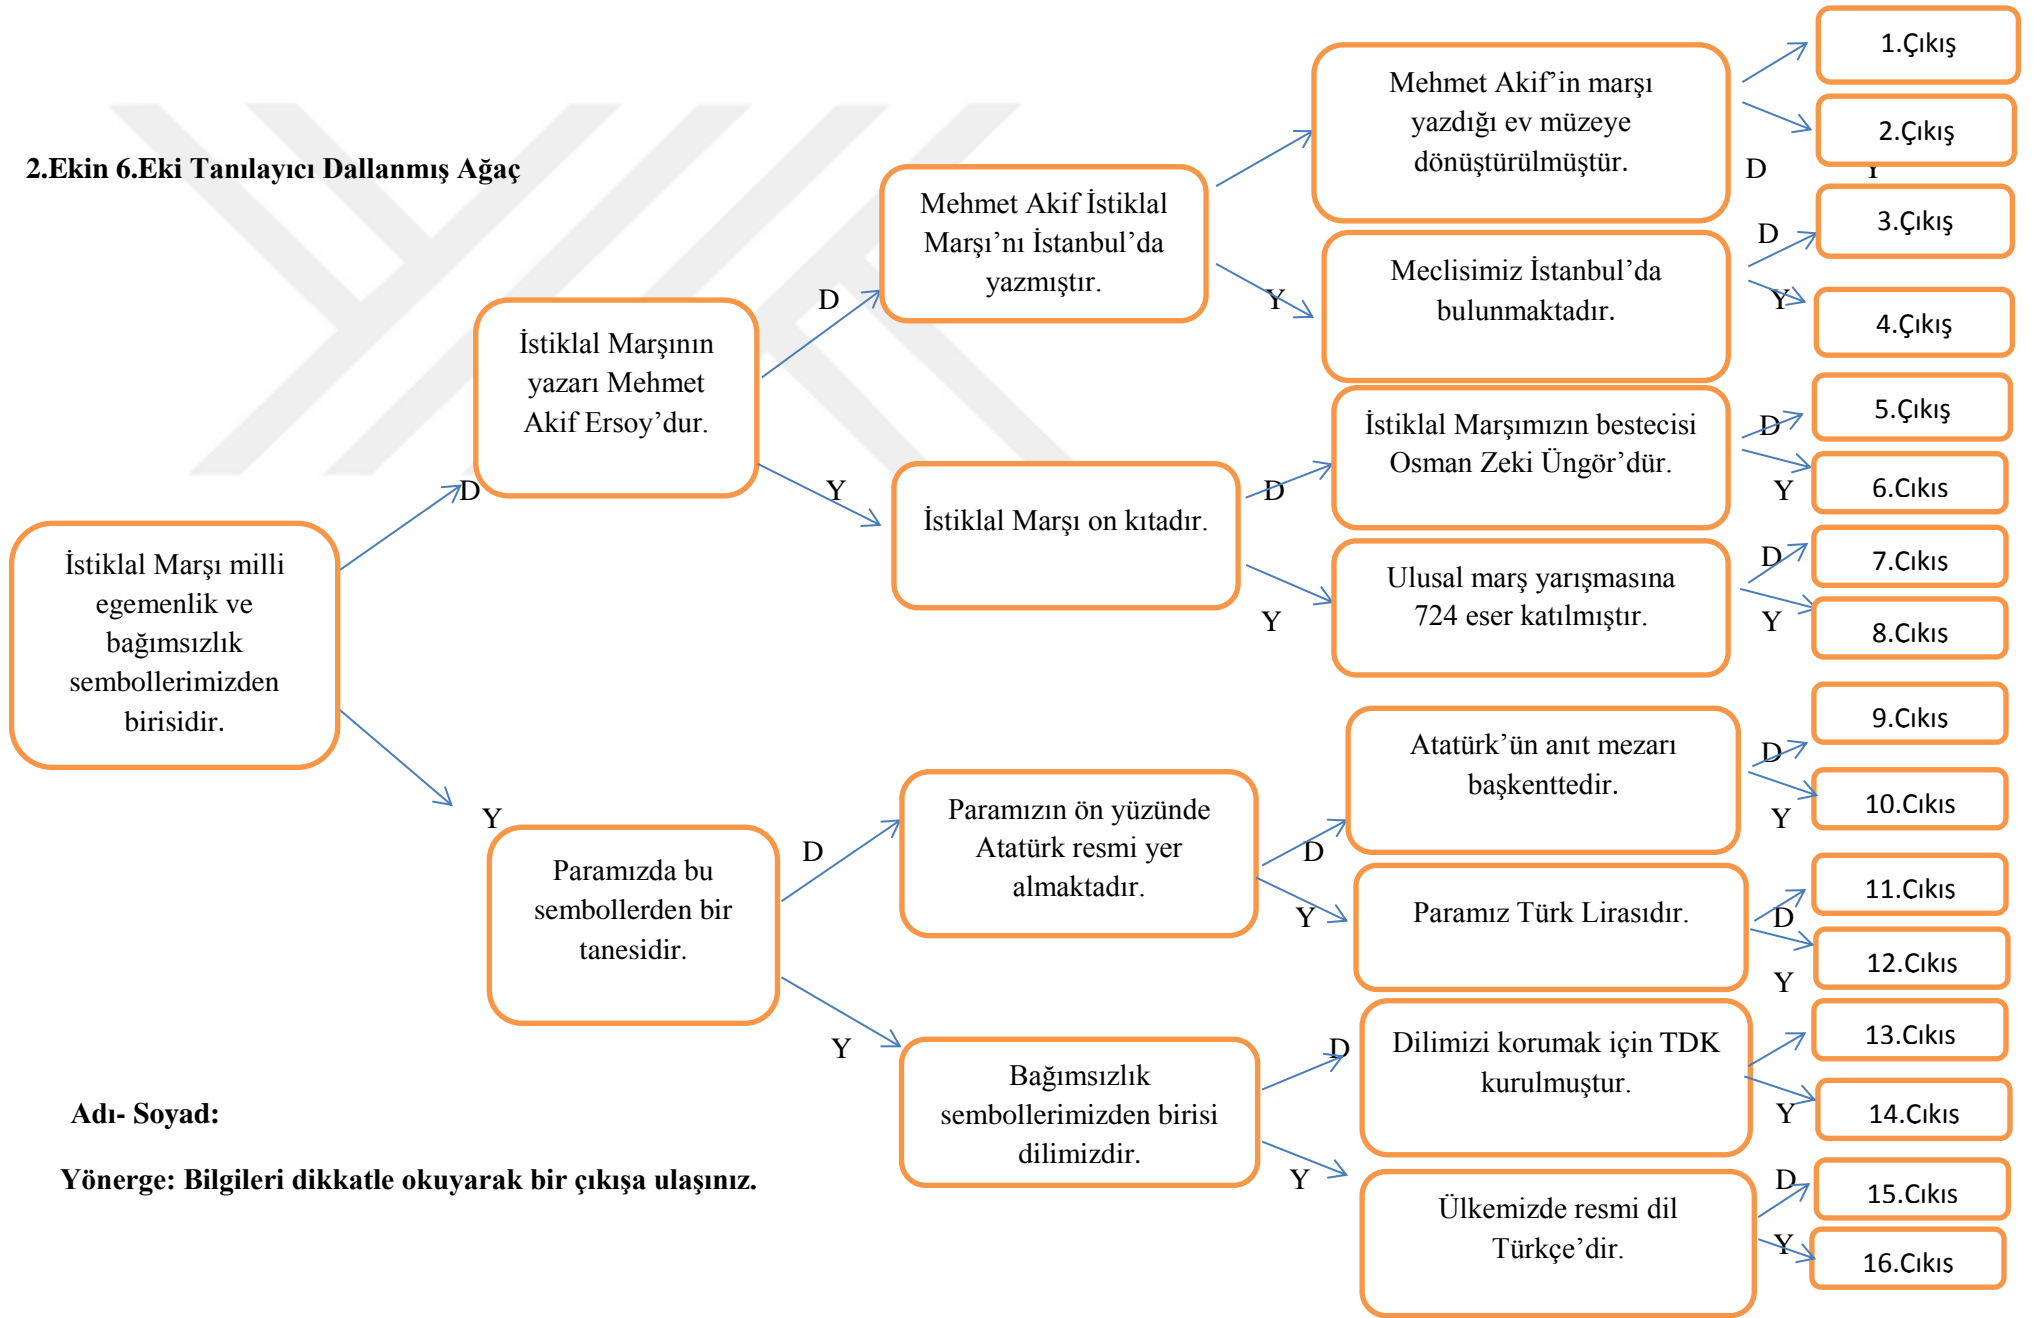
2.Ekin 6.Eki Tanılayıcı Dallanmış Ağaç

İstiklal Marşı milli egemenlik ve bağımsızlık sembollerimizden birisidir.

D

İstiklal Marşının yazarı Mehmet Akif Ersoy'dur.

D

Mehmet Akif İstiklal Marşı'nı İstanbul'da yazmıştır.

Mehmet Akif'in marşı yazdığı ev müzeye dönüştürülmüştür.

1.Çıkış

D

2.Çıkış

Y

Meclisimiz İstanbul'da bulunmaktadır.

D

3.Çıkış

Y

4.Çıkış

Y

İstiklal Marşı on kıtadır.

D

İstiklal Marşımızın bestecisi Osman Zeki Üngör'dür.

D

5.Çıkış

Y

6.Cıkıs

Y

Ulusal marş yarışmasına 724 eser katılmıştır.

D

7.Cıkıs

Y

8.Cıkıs

Y

Paramızda bu sembollerden bir tanesidir.

D

Paramızın ön yüzünde Atatürk resmi yer almaktadır.

D

Atatürk'ün anıt mezarı başkenttedir.

D

9.Cıkıs

Y

10.Cıkıs

Y

Paramız Türk Lirasıdır.

D

11.Cıkıs

Y

12.Cıkıs

Y

Bağımsızlık sembollerimizden birisi dilimizdir.

D

Dilimizi korumak için TDK kurulmuştur.

13.Cıkıs

Y

14.Cıkıs

Y

Ülkemizde resmi dil Türkçe'dir.

D

15.Cıkıs

Y

16.Cıkıs

Adı- Soyad:

Yönerge: Bilgileri dikkatle okuyarak bir çıkışa ulaşınız.